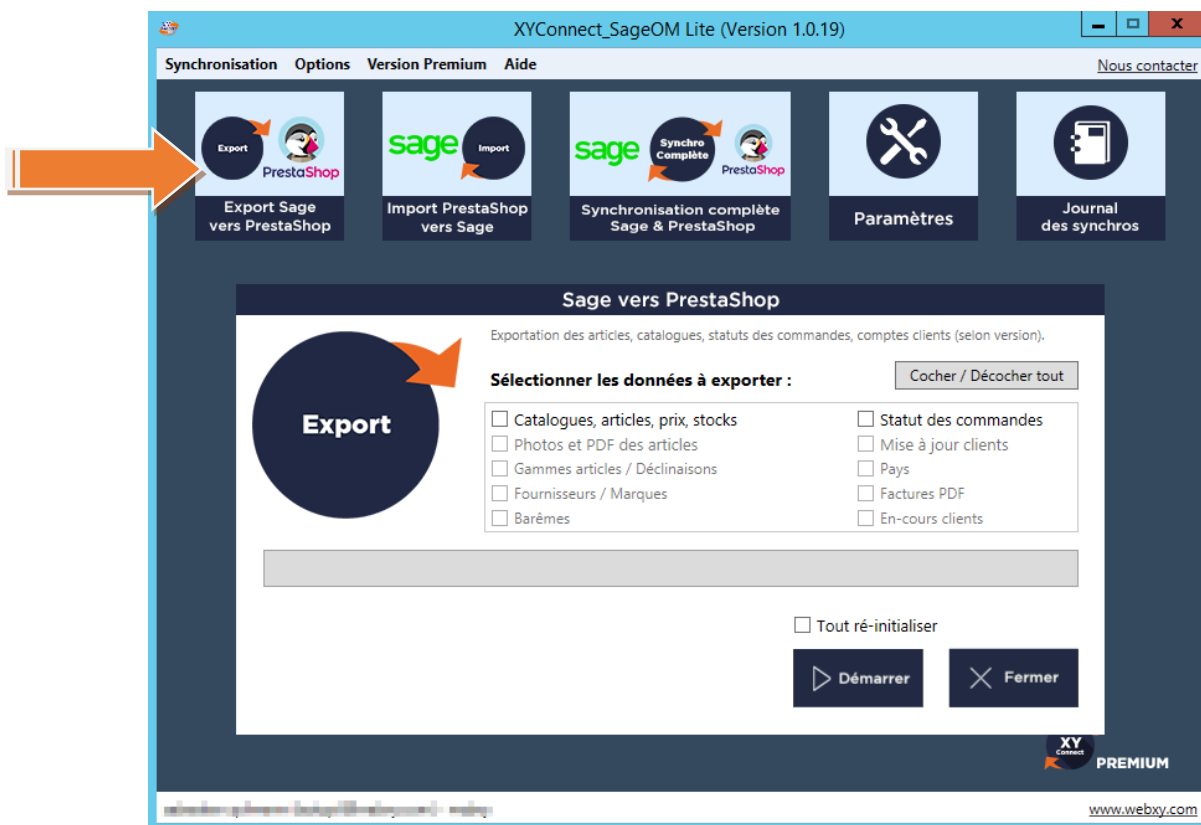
XYConnect_SageOM Lite (Version 1.0.19)

Synchronisation Options Version Premium Aide

Nous contacter

Export PrestaShop

Export Sage vers PrestaShop

sage Import

Import PrestaShop vers Sage

sage Synchro Complète PrestaShop

Synchronisation complète Sage & PrestaShop

Paramètres

Journal des synchros

Sage vers PrestaShop

Export

Exportation des articles, catalogues, statuts des commandes, comptes clients (selon version).

Sélectionner les données à exporter :

Cocher / Décocher tout

Catalogues, articles, prix, stocks

Photos et PDF des articles

Gammes articles / Déclinaisons

Fournisseurs / Marques

Barêmes

Statut des commandes

Mise à jour clients

Pays

Factures PDF

En-cours clients

Tout ré-initialiser

Démarrer

Fermer

XY Connect

PREMIUM

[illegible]

www.webxy.com